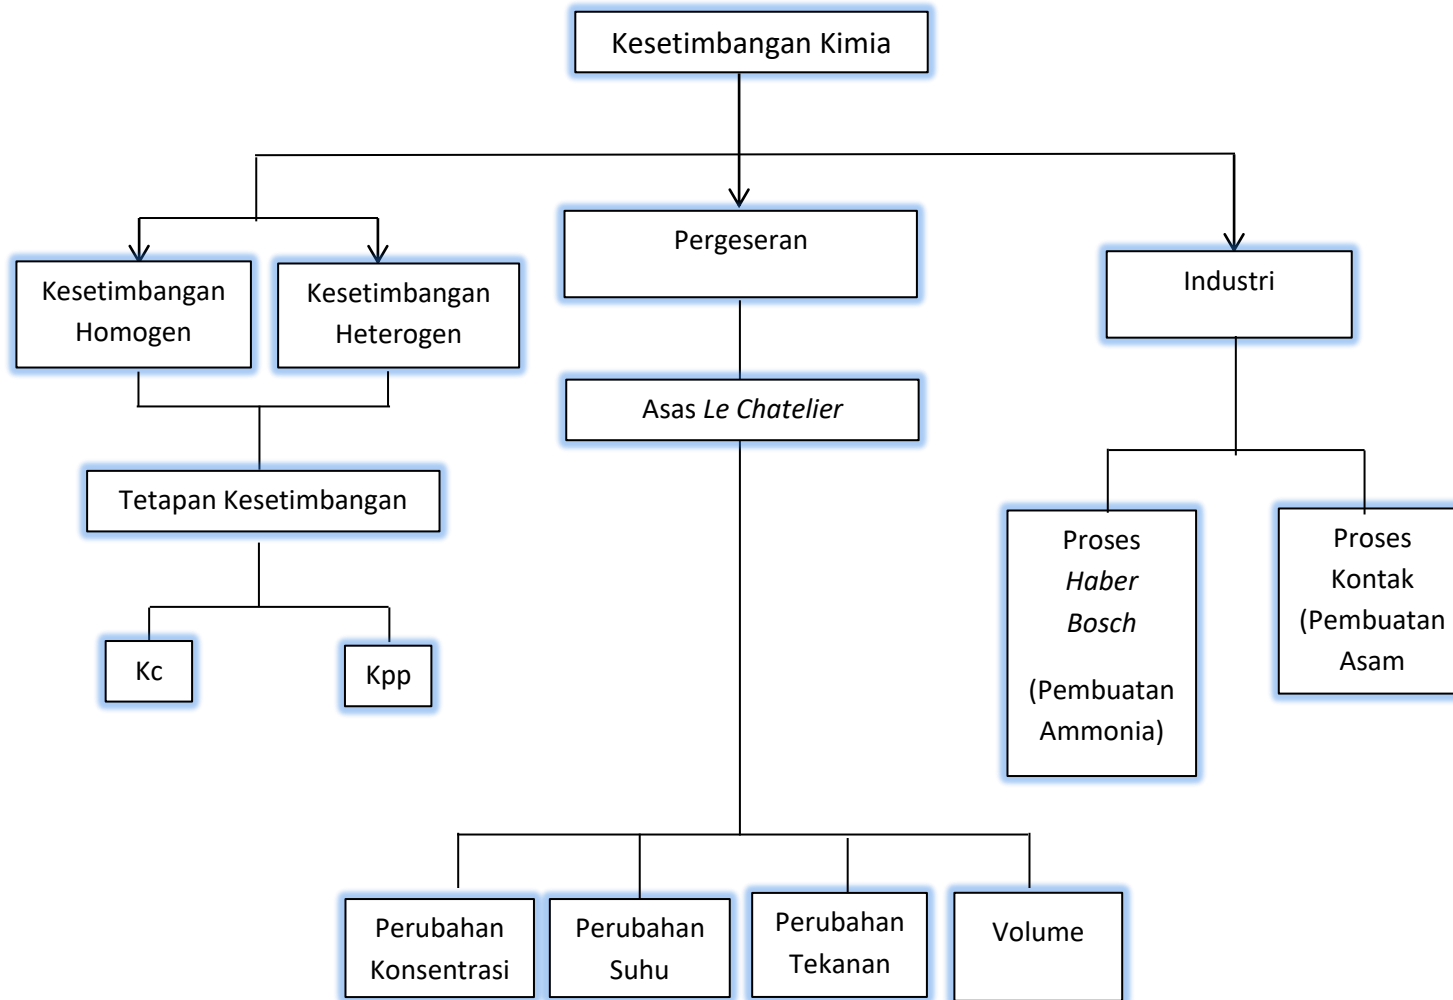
Kesetimbangan Kimia

Kesetimbangan Homogen

Kesetimbangan Heterogen

Tetapan Kesetimbangan

Kc

Kpp

Pergeseran

Asas *Le Chatelier*

Perubahan Konsentrasi

Perubahan Suhu

Perubahan Tekanan

Volume

Industri

Proses *Haber Bosch*

(Pembuatan Ammonia)

Proses Kontak (Pembuatan Asam